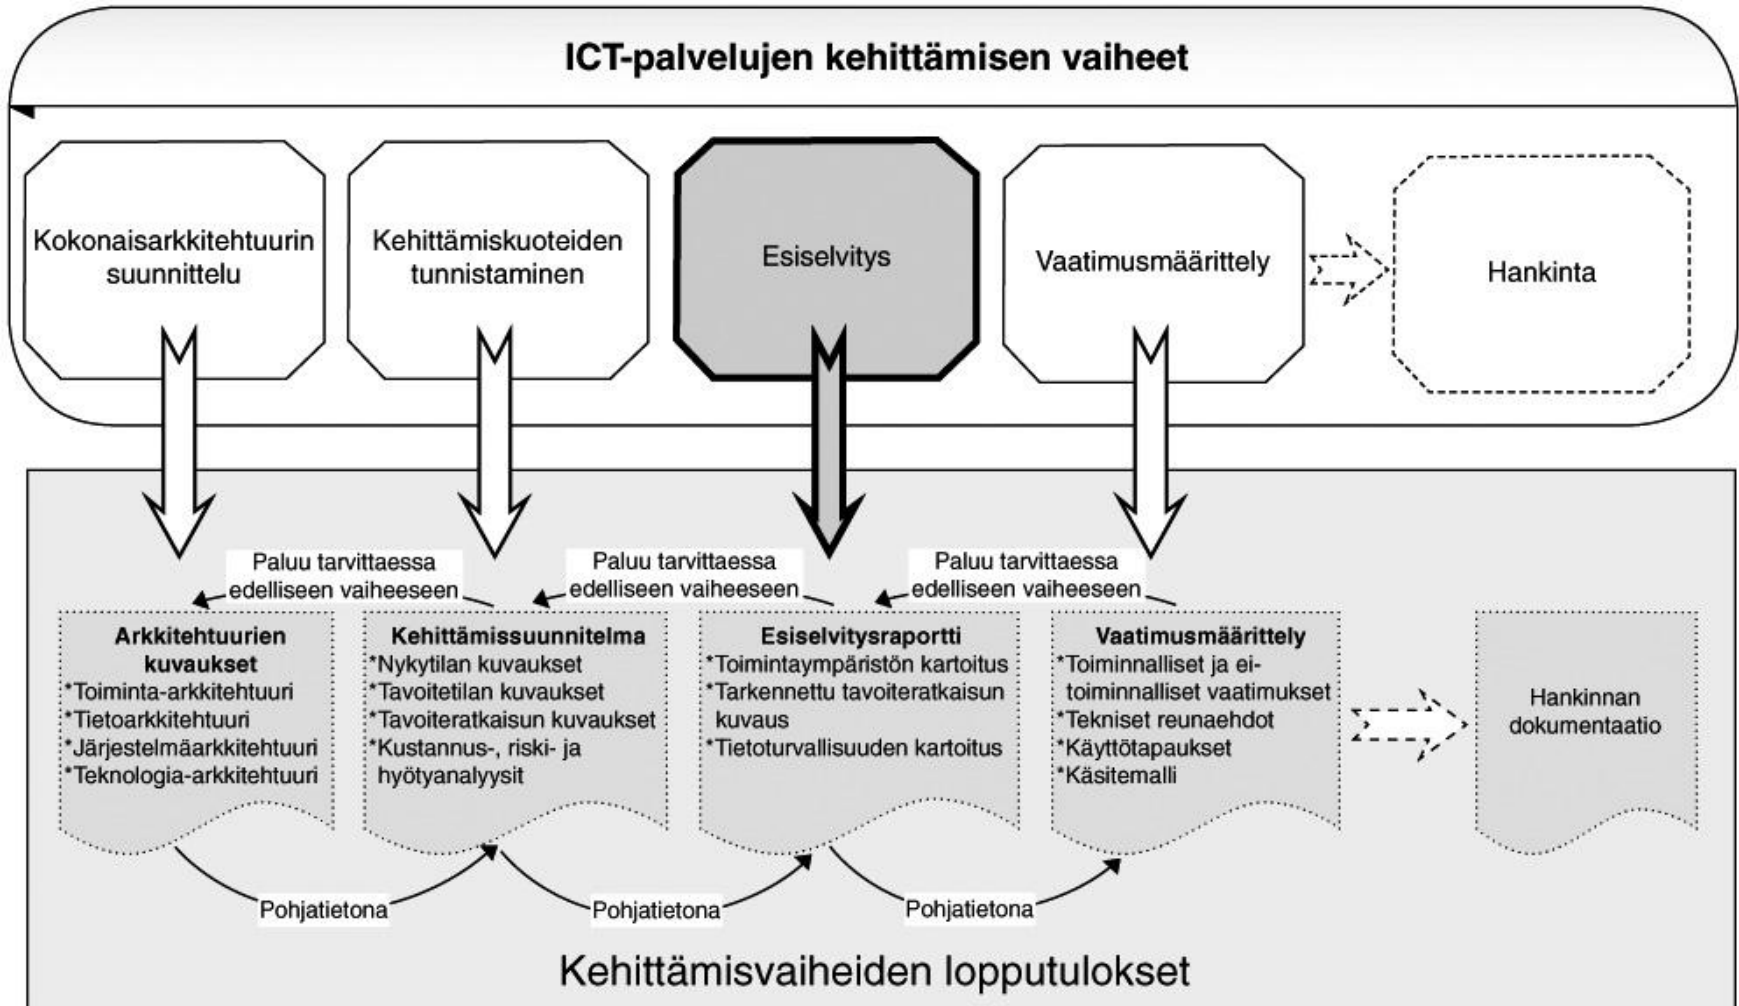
ICT-palvelujen kehittämisen vaiheet

Kokonaisarkkitehtuurin suunnittelu

Kehittämiskuoteiden tunnistaminen

Esiselvitys

Vaatimusmäärittely

Hankinta

Paluu tarvittaessa edelliseen vaiheeseen

Paluu tarvittaessa edelliseen vaiheeseen

Paluu tarvittaessa edelliseen vaiheeseen

Arkkitehtuurien kuvaukset
*Toiminta-arkkitehtuuri
*Tietoarkkitehtuuri
*Järjestelmäarkkitehtuuri
*Teknologia-arkkitehtuuri

Kehittämissuunnitelma
*Nykytilan kuvaukset
*Tavoitetilan kuvaukset
*Tavoiteratkaisun kuvaukset
*Kustannus-, riski- ja hyötyanalyysit

Esiselvitysraportti
*Toimintaympäristön kartoitus
*Tarkennettu tavoiteratkaisun kuvaus
*Tietoturvallisuuden kartoitus

Vaatimusmäärittely
*Toiminnalliset ja ei-toiminnalliset vaatimukset
*Tekniset reunaehdot
*Käyttötapaukset
*Käsitemalli

Hankinnan dokumentaatio

Pohjatietona

Pohjatietona

Pohjatietona

Kehittämisvaiheiden lopputulokset